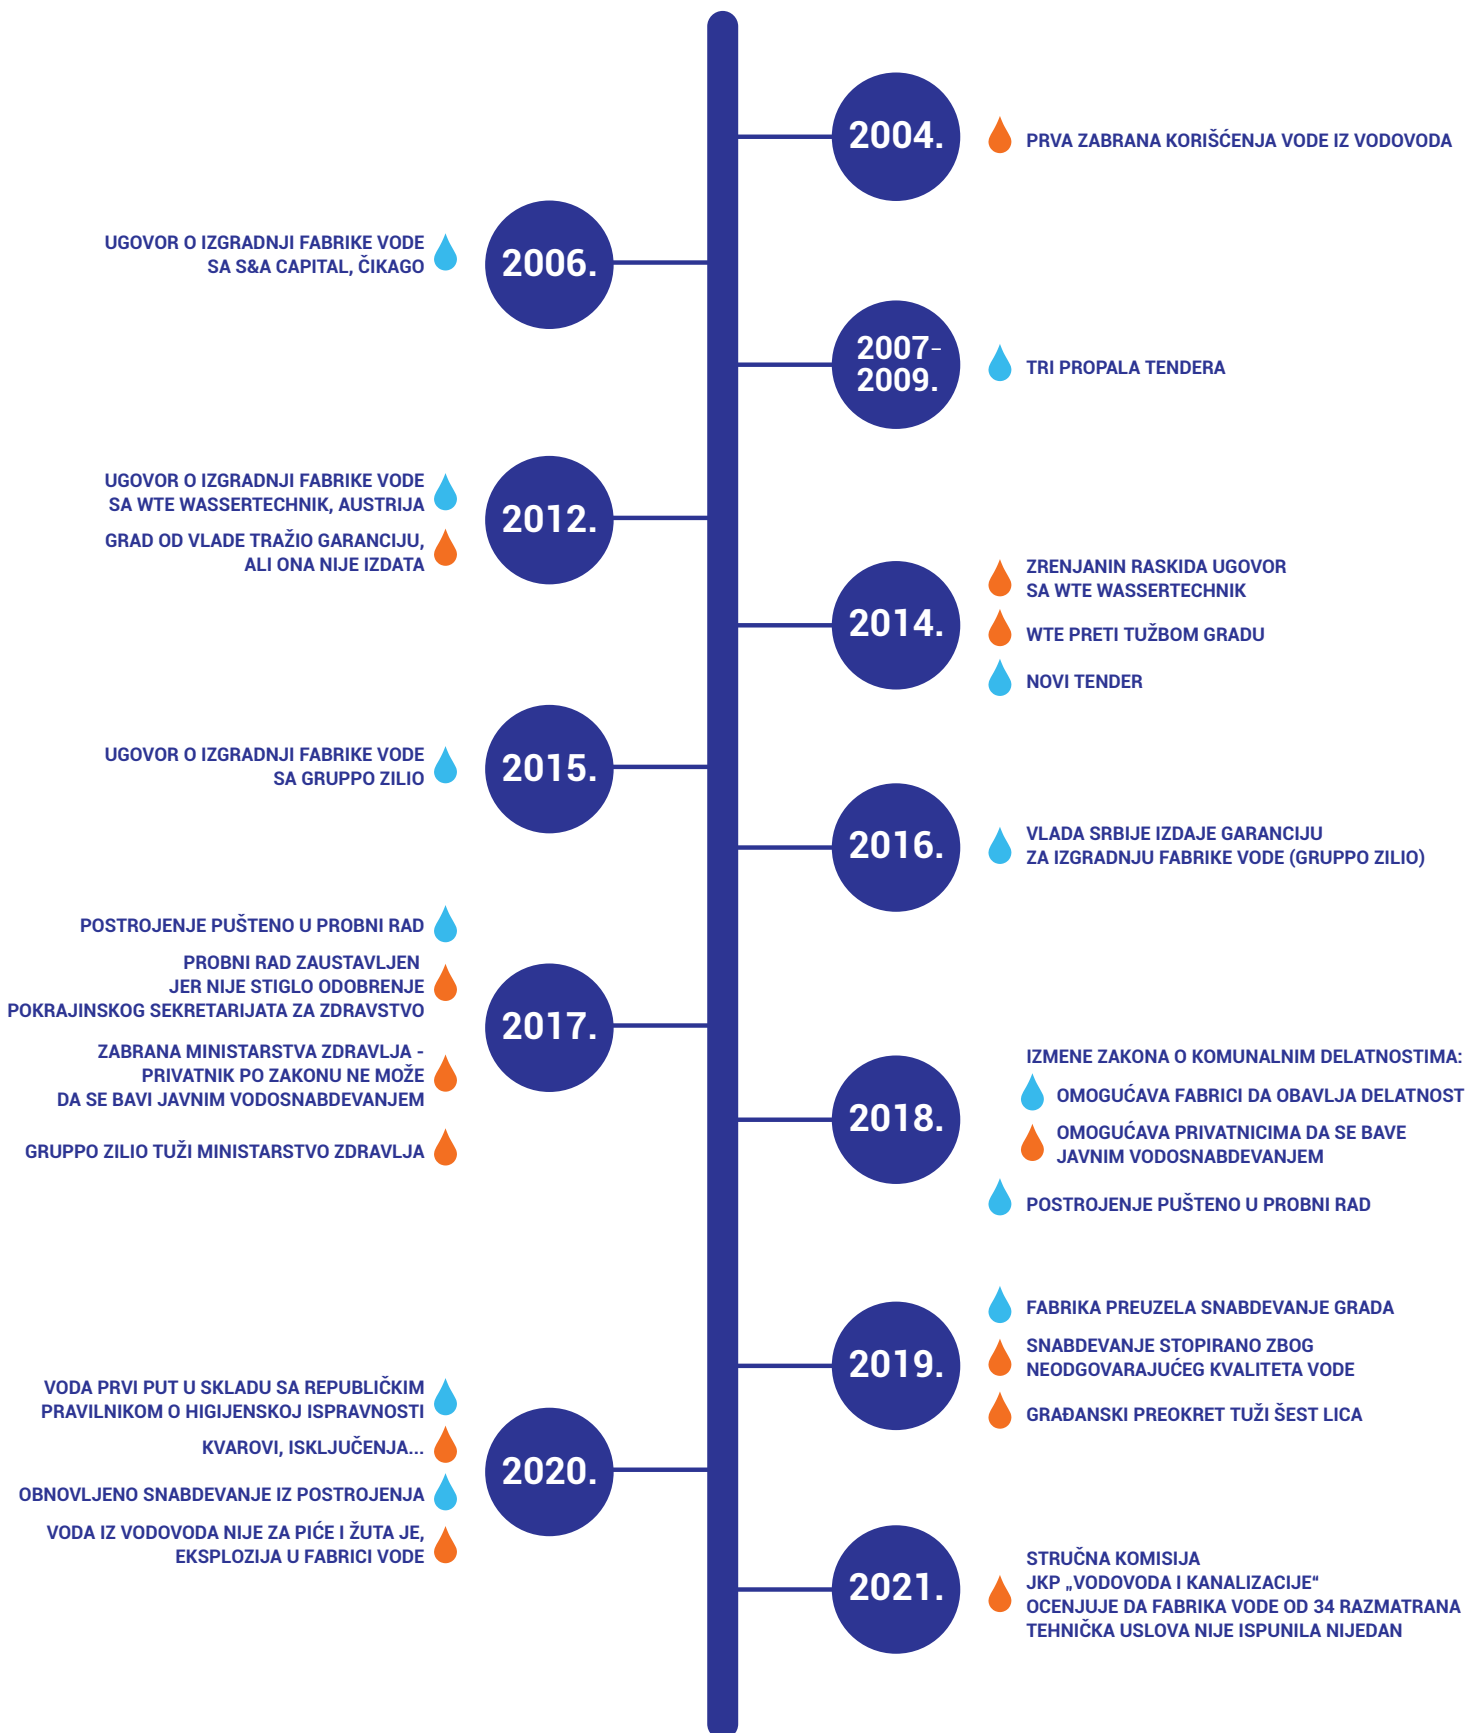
2004.
PRVA ZABRANA KORIŠĆENJA VODE IZ VODOVODA

2006.
UGOVOR O IZGRADNJI FABRIKE VODE SA S&A CAPITAL, ČIKAGO

2007-2009.
TRI PROPALA TENDERA

2012.
UGOVOR O IZGRADNJI FABRIKE VODE SA WTE WASSERTECHNIK, AUSTRIJA

GRAD OD VLADE TRAŽIO GARANCIJU, ALI ONA NIJE IZDATA

2014.
ZRENJANIN RASKIDA UGOVOR SA WTE WASSERTECHNIK

WTE PRETI TUŽBOM GRADU

NOVI TENDER

2015.
UGOVOR O IZGRADNJI FABRIKE VODE SA GRUPPO ZILIO

2016.
VLADA SRBIJE IZDAJE GARANCIJU ZA IZGRADNJU FABRIKE VODE (GRUPPO ZILIO)

2017.
POSTROJENJE PUŠTENO U PROBNI RAD

PROBNI RAD ZAUSTAVLJEN JER NIJE STIGLO ODOBRENJE POKRAJINSKOG SEKRETARIJATA ZA ZDRAVSTVO

ZABRANA MINISTARSTVA ZDRAVLJA - PRIVATNIK PO ZAKONU NE MOŽE DA SE BAVI JAVNIM VODOSNABDEVANJEM

GRUPPO ZILIO TUŽI MINISTARSTVO ZDRAVLJA

2018.
IZMENE ZAKONA O KOMUNALNIM DELATNOSTIMA:

OMOGUĆAVA FABRICI DA OBAVLJA DELATNOST

OMOGUĆAVA PRIVATNICIMA DA SE BAVE JAVNIM VODOSNABDEVANJEM

POSTROJENJE PUŠTENO U PROBNI RAD

2019.
FABRIKA PREUZELA SNABDEVANJE GRADA

SNABDEVANJE STOPIRANO ZBOG NEODGOVARAJUĆEG KVALITETA VODE

GRAĐANSKI PREOKRET TUŽI ŠEST LICA

2020.
VODA PRVI PUT U SKLADU SA REPUBLIČKIM PRAVILNIKOM O HIGIJENSKOJ ISPRAVNOSTI

KVAROVI, ISKLJUČENJA...

OBNOVLJENO SNABDEVANJE IZ POSTROJENJA

VODA IZ VODOVODA NIJE ZA PIĆE I ŽUTA JE, EKSPLOZIJA U FABRICI VODE

2021.
STRUČNA KOMISIJA JKP „VODOVODA I KANALIZACIJE“ OCENJUJE DA FABRIKA VODE OD 34 RAZMATRANA TEHNIČKA USLOVA NIJE ISPUNILA NIJEDAN